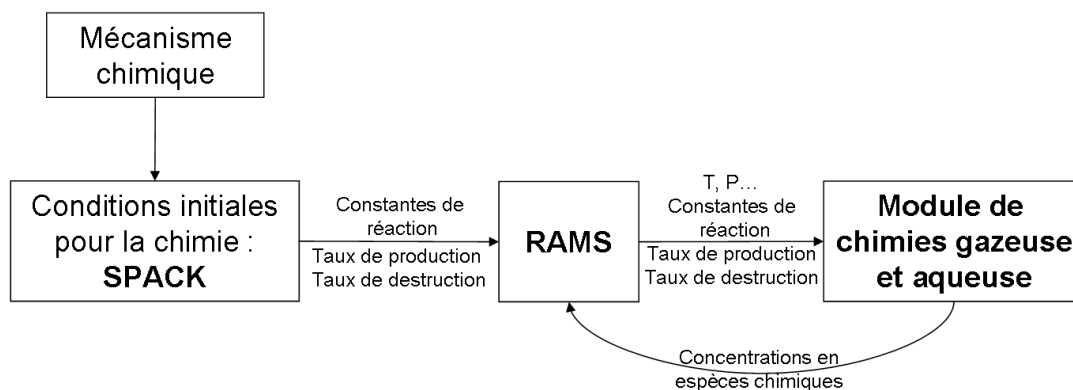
Mécanisme chimique

Conditions initiales pour la chimie : SPACK

Constantes de réaction

Taux de production
Taux de destruction

RAMS

T, P…
Constantes de réaction

Taux de production
Taux de destruction

Module de chimies gazeuse et aqueuse

Concentrations en espèces chimiques